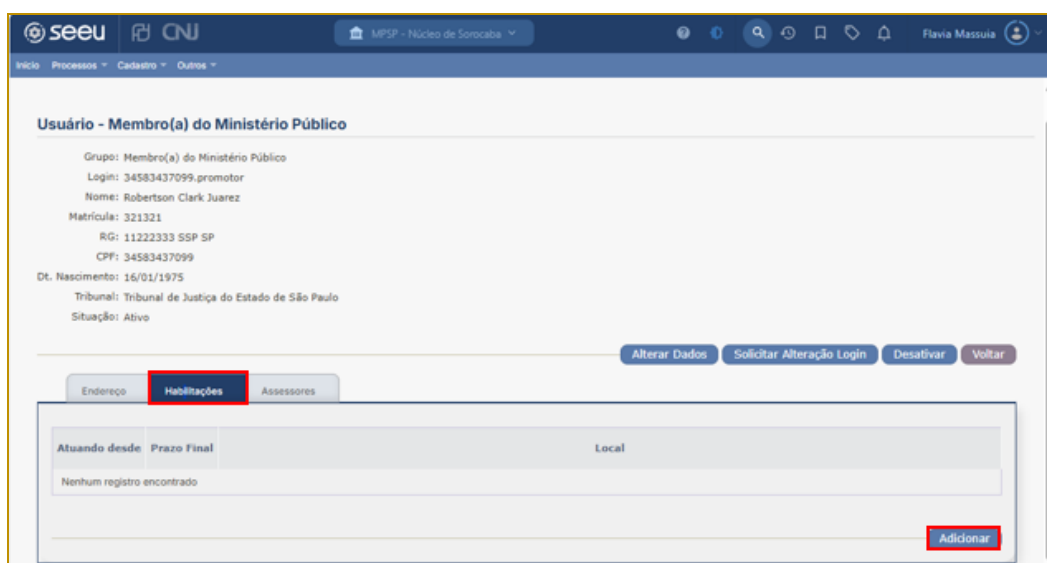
seeu CNJ MPSP - Núcleo de Sorocaba Flavia Massuia

Início Processos Cadastro Outros

Usuário - Membro(a) do Ministério Público

Grupo: Membro(a) do Ministério Público
Login: 34583437099.promotor
Nome: Robertson Clark Juarez
Matrícula: 321321
RG: 11222333 SSP SP
CPF: 34583437099
Dt. Nascimento: 16/01/1975
Tribunal: Tribunal de Justiça do Estado de São Paulo
Situação: Ativo

Alterar Dados Solicitar Alteração Login Desativar Voltar

Endereço Habilitações Assessores

| Atuando desde | Prazo Final | Local |
|---|---|---|
| Nenhum registro encontrado | | |

Adicionar